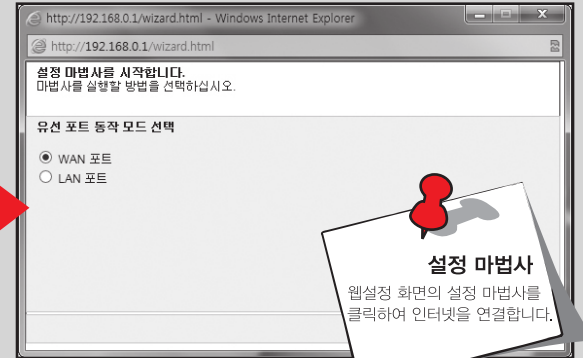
http://192.168.0.1/wizard.html - Windows Internet Explorer

http://192.168.0.1/wizard.html

설정 마법사를 시작합니다.
마법사를 실행할 방법을 선택하십시오.

유선 포트 동작 모드 선택

WAN 포트
LAN 포트

설정 마법사
웹설정 화면의 설정 마법사를 클릭하여 인터넷을 연결합니다.